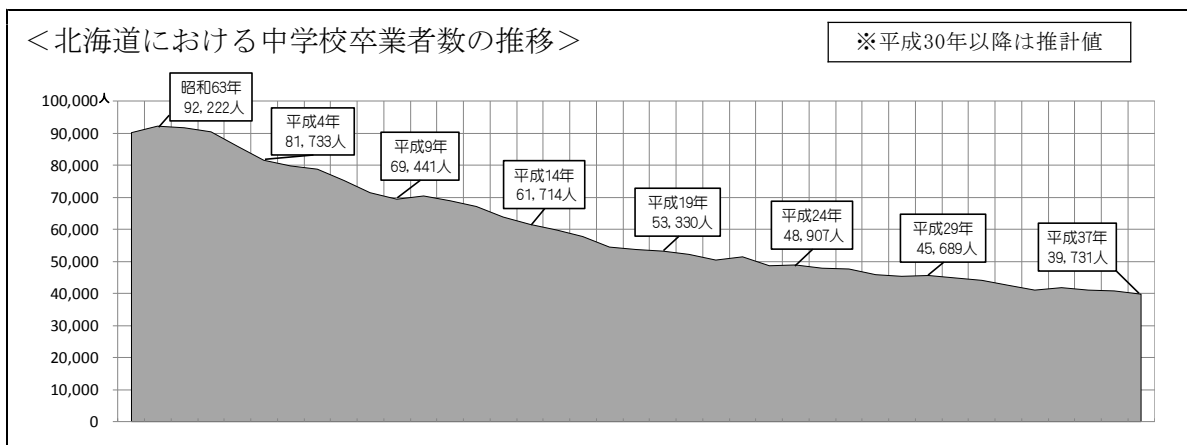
<北海道における中学校卒業者数の推移>

※平成30年以降は推計値

100,000人
90,000
80,000
70,000
60,000
50,000
40,000
30,000
20,000
10,000
0

昭和63年
92,222人

平成4年
81,733人

平成9年
69,441人

平成14年
61,714人

平成19年
53,330人

平成24年
48,907人

平成29年
45,689人

平成37年
39,731人